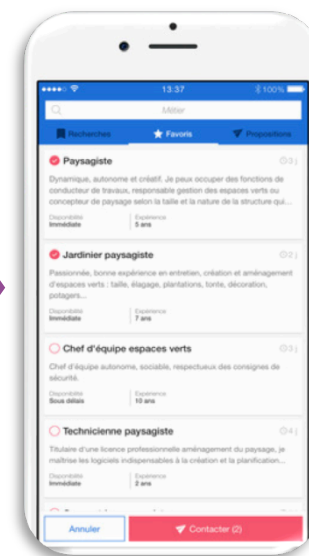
13:37 100%

Métier

Recherches | Favoris | Propositions

Paysagiste
3 j
Dynamique, autonome et créatif. Je peux occuper des fonctions de conducteur de travaux, responsable gestion des espaces verts ou concepteur de paysage selon la taille et la nature de la structure qui...
Disponibilité
Immédiate
Expérience
5 ans

Jardinier paysagiste
2 j
Passionnée, bonne expérience en entretien, création et aménagement d'espaces verts : taille, élagage, plantations, tonte, décoration, potagers...
Disponibilité
Immédiate
Expérience
7 ans

Chef d'équipe espaces verts
3 j
Chef d'équipe autonome, sociable, respectueux des consignes de sécurité.
Disponibilité
Sous délais
Expérience
10 ans

Technicienne paysagiste
4 j
Titulaire d'une licence professionnelle aménagement du paysage, je maîtrise les logiciels indispensables à la création et la planification...
Disponibilité
Immédiate
Expérience
2 ans

Annuler
Contacter (2)